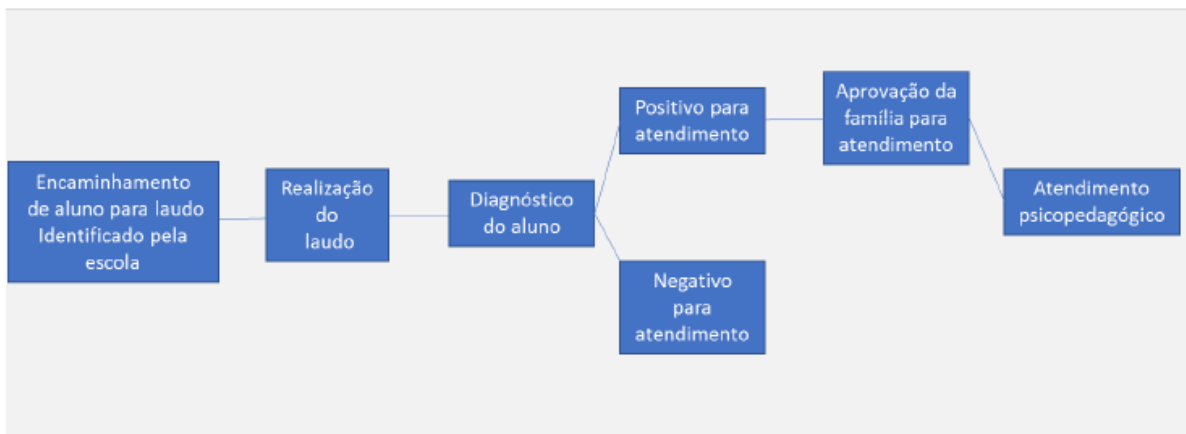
Encaminhamento de aluno para laudo Identificado pela escola

Realização do laudo

Diagnóstico do aluno

Positivo para atendimento

Negativo para atendimento

Aprovação da família para atendimento

Atendimento psicopedagógico